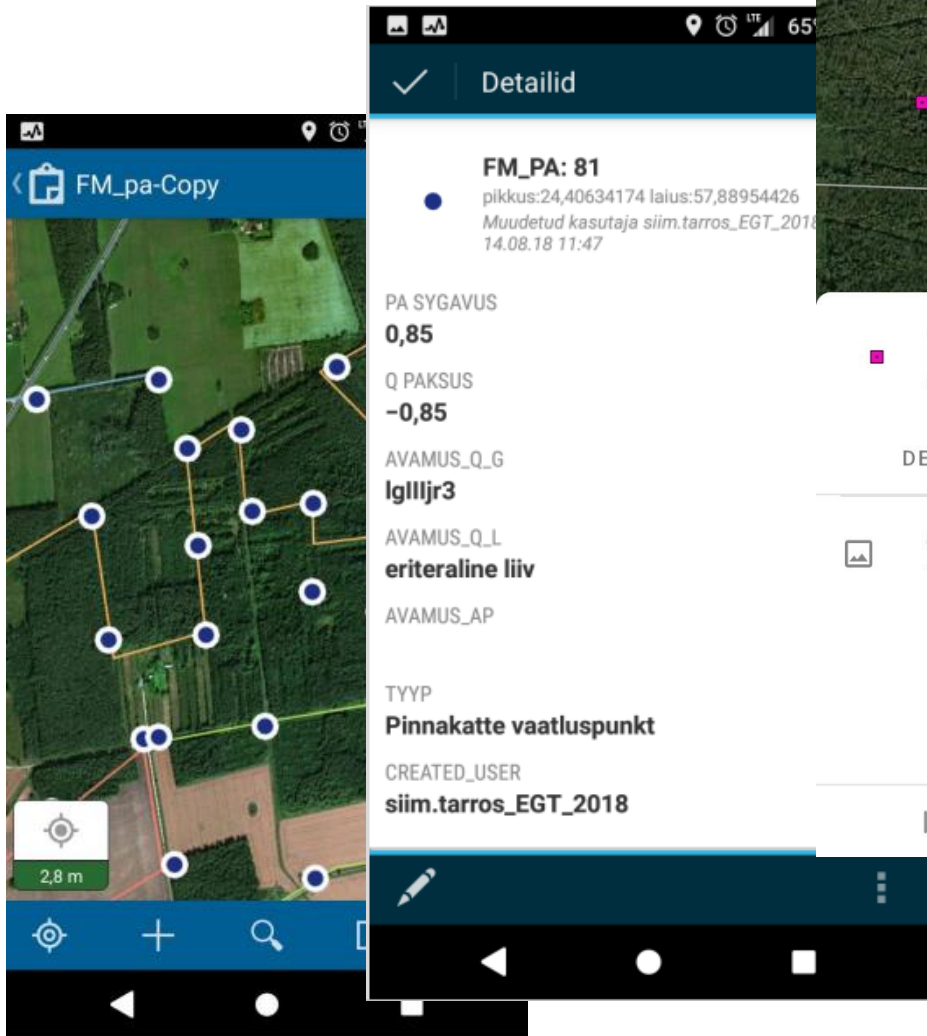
FM_pa-Copy

2,8 m

65

Detailid

FM_PA: 81
pikkus:24,40634174 laius:57,88954426
Muudetud kasutaja siim.tarros_EGT_2018
14.08.18 11:47

PA SYGAVUS
0,85

Q PAKSUS
-0,85

AVAMUS_Q_G
lgIIIjr3

AVAMUS_Q_L
eriteraline liiv

AVAMUS_AP

TYYP
Pinnakatte vaatluspunkt

CREATED_USER
siim.tarros_EGT_2018

DE